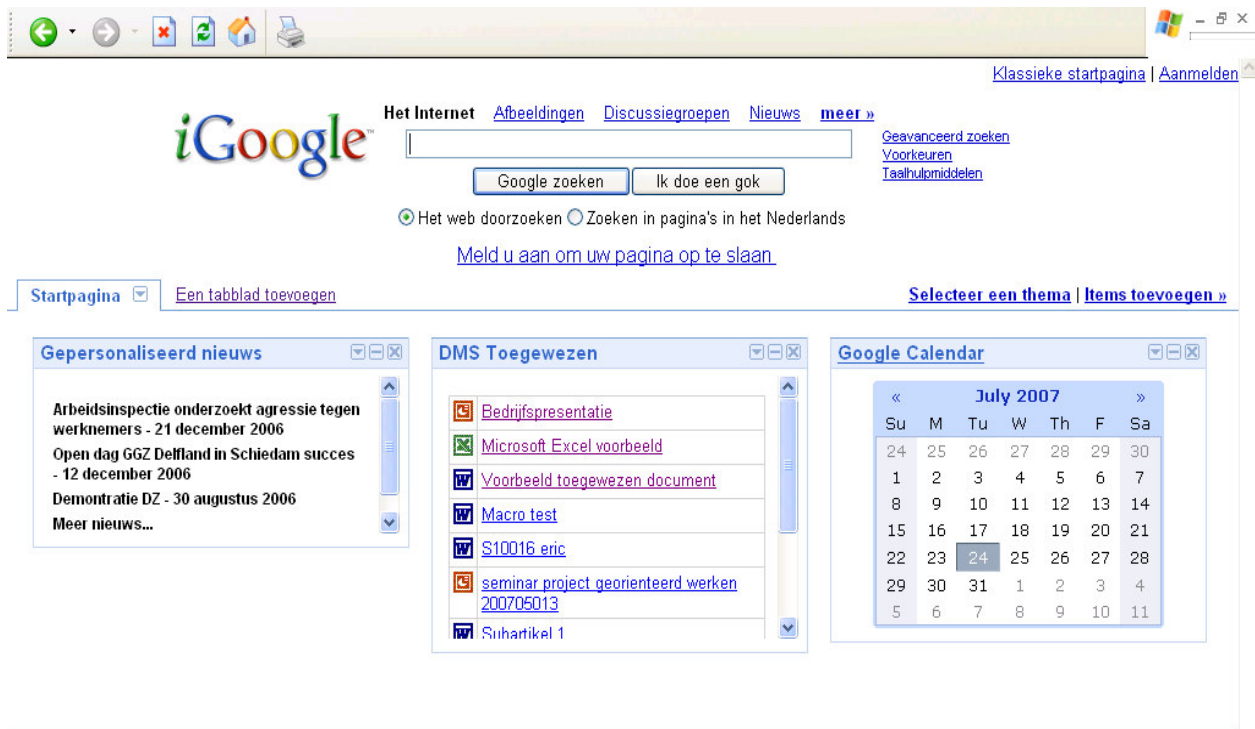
Klassieke startpagina | Aanmelden

iGoogle

Het Internet Afbeeldingen Discussiegroepen Nieuws meer »

Geavanceerd zoeken
Voorkeuren
Taalhulpmiddelen

Google zoeken Ik doe een gok

Het web doorzoeken Zoeken in pagina's in het Nederlands

Meld u aan om uw pagina op te slaan

Startpagina Een tabblad toevoegen

Selecteer een thema | Items toevoegen »

Gepersonaliseerd nieuws

Arbeidsinspectie onderzoekt agressie tegen werknemers - 21 december 2006

Open dag GGZ Delfland in Schiedam succes - 12 december 2006

Demontratie DZ - 30 augustus 2006

Meer nieuws...

DMS Toegewezen

Bedrijfspresentatie

Microsoft Excel voorbeeld

Voorbeeld toegewezen document

Macro test

S10016 eric

seminar project georienteerd werken 200705013

Subartikel 1

Google Calendar

« July 2007 »

| Su | M | Tu | W | Th | F | Sa |
|---|---|---|---|---|---|---|
| 24 | 25 | 26 | 27 | 28 | 29 | 30 |
| 1 | 2 | 3 | 4 | 5 | 6 | 7 |
| 8 | 9 | 10 | 11 | 12 | 13 | 14 |
| 15 | 16 | 17 | 18 | 19 | 20 | 21 |
| 22 | 23 | 24 | 25 | 26 | 27 | 28 |
| 29 | 30 | 31 | 1 | 2 | 3 | 4 |
| 5 | 6 | 7 | 8 | 9 | 10 | 11 |